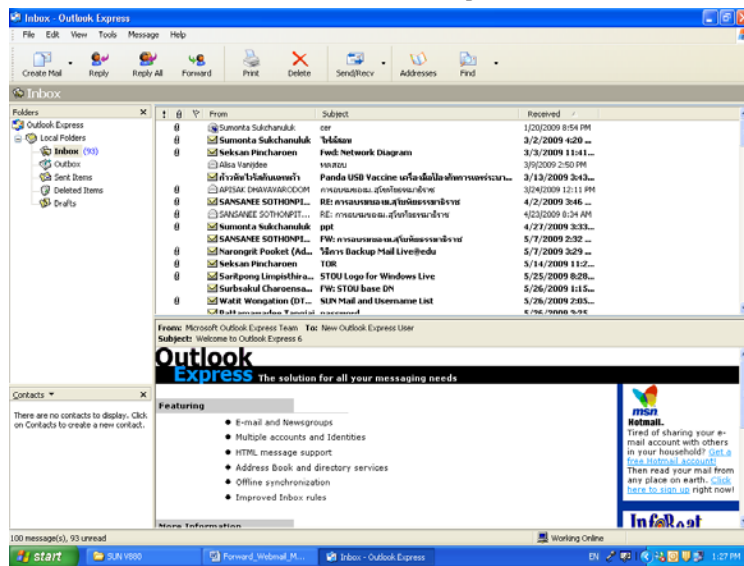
Inbox - Outlook Express

File Edit View Tools Message Help

Create Mail Reply Reply All Forward Print Delete Send/Recv Addresses Find

Inbox

Folders

Outlook Express
Local Folders
Inbox (93)
Outbox
Sent Items
Deleted Items
Drafts

| ! | From | Subject | Received |
|---|---|---|---|
| | Sumonta Sukchanukul | cer | 1/20/2009 8:54 PM |
| | Sumonta Sukchanukul | ใบรับรอง | 3/2/2009 4:20 ... |
| | Seksan Pincharoen | Fwd: Network Diagram | 3/3/2009 11:41... |
| | Alisa Vanijdee | ทดสอบ | 3/9/2009 2:50 PM |
| | ก้าวทันไวรัสกับนนทบุรี | Panda USB Vaccine เครื่องมือป้องกันการแพร่ระบา... | 3/13/2009 3:43... |
| | APISAK DHAVAVARODOM | การอบรมของ มส.สุโขทัยธรรมาธิราช | 3/24/2009 12:11 PM |
| | SANSANEE SOTHONPI... | RE: การอบรมของ มส.สุโขทัยธรรมาธิราช | 4/2/2009 3:46 ... |
| | SANSANEE SOTHONPIT... | RE: การอบรมของ มส.สุโขทัยธรรมาธิราช | 4/23/2009 8:34 AM |
| | Sumonta Sukchanukul | ppt | 4/27/2009 3:33... |
| | SANSANEE SOTHONPI... | FW: การอบรมของ มส.สุโขทัยธรรมาธิราช | 5/7/2009 2:32 ... |
| | Narongrit Pookot (Ad... | วิธีการ Backup Mail Live@edu | 5/7/2009 3:29 ... |
| | Seksan Pincharoen | TOR | 5/14/2009 11:2... |
| | Saritpong Limpisthira... | STOU Logo for Windows Live | 5/25/2009 8:28... |
| | Surbsakul Charoensa... | FW: STOU base DN | 5/26/2009 1:15... |
| | Watit Wongation (DT... | SUN Mail and Username List | 5/26/2009 2:05... |
| | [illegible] | password | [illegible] |

From: Microsoft Outlook Express Team To: New Outlook Express User
Subject: Welcome to Outlook Express 6

Outlook Express The solution for all your messaging needs

Featuring

• E-mail and Newsgroups
• Multiple accounts and Identities
• HTML message support
• Address Book and directory services
• Offline synchronization
• Improved Inbox rules

More Information

msn Hotmail.
Tired of sharing your e-mail account with others in your household? Get a free Hotmail account! Then read your mail from any place on earth. Click here to sign up right now!

InfoBeat

Contacts ▼

There are no contacts to display. Click on Contacts to create a new contact.

100 message(s), 93 unread

Working Online

start SUN V880 Forward_Webmail_M... Inbox - Outlook Express EN 1:27 PM